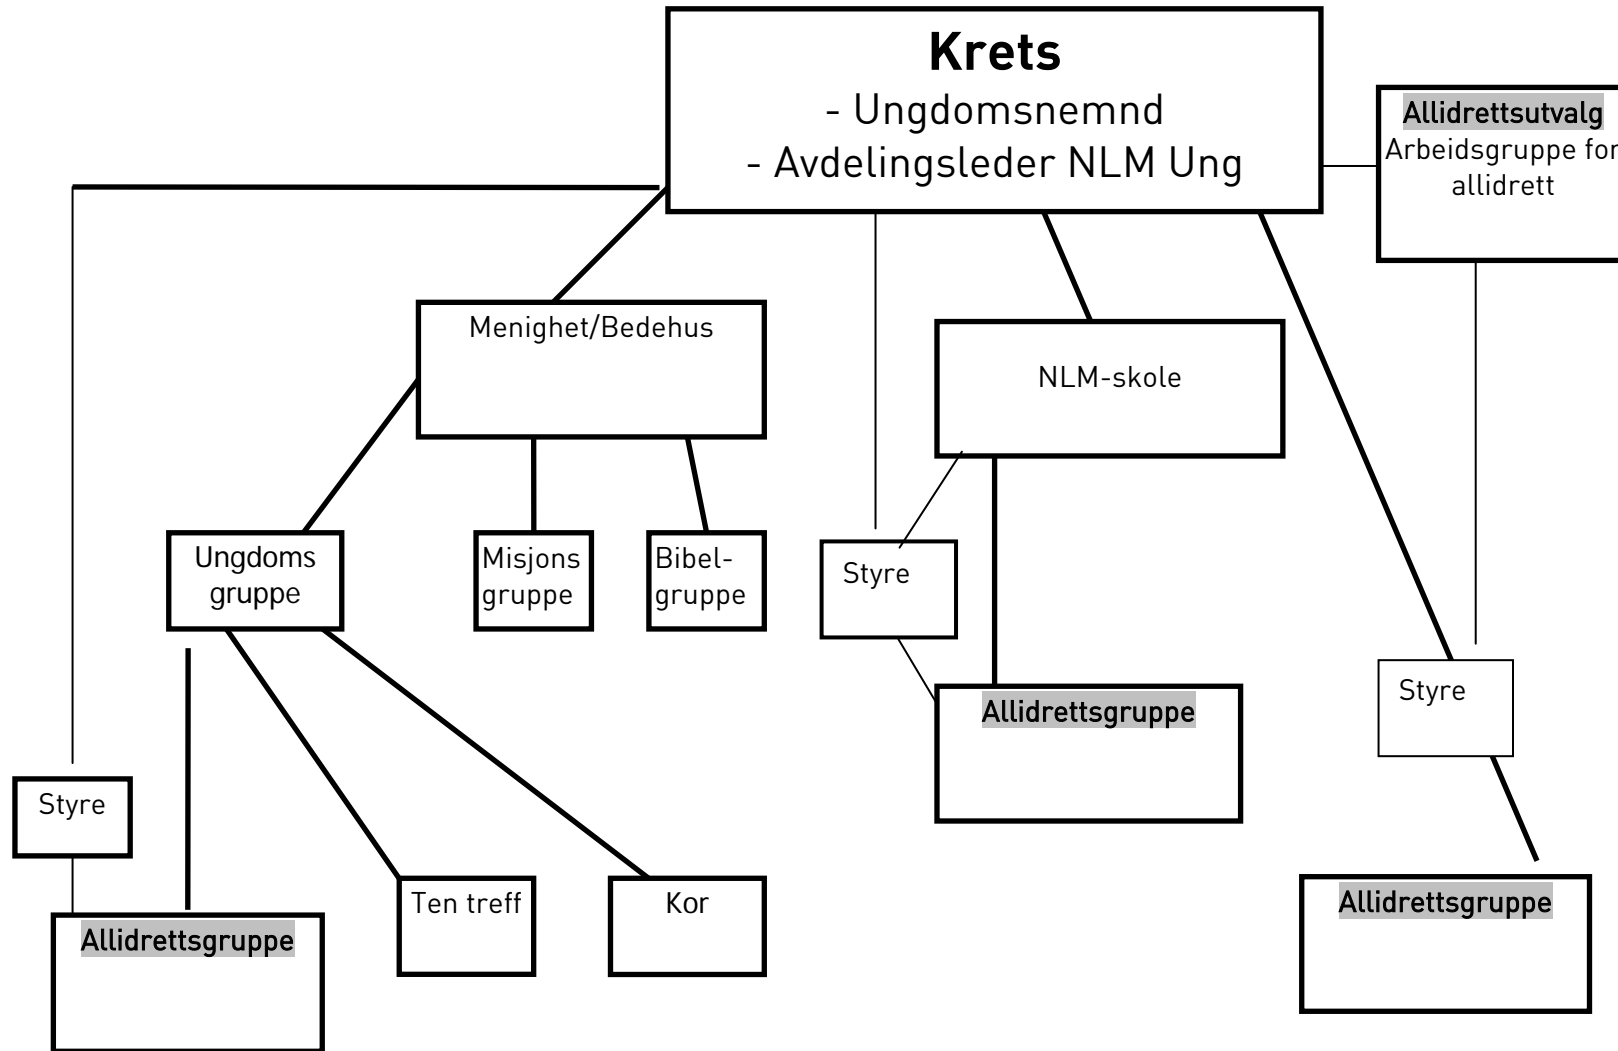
Krets
- Ungdomsnemnd
- Avdelingsleder NLM Ung

Allidrettsutvalg
Arbeidsgruppe for allidrett

Menighet/Bedehus

NLM-skole

Ungdoms gruppe

Misjons gruppe

Bibel-gruppe

Styre

Styre

Allidrettsgruppe

Styre

Allidrettsgruppe

Ten treff

Kor

Allidrettsgruppe